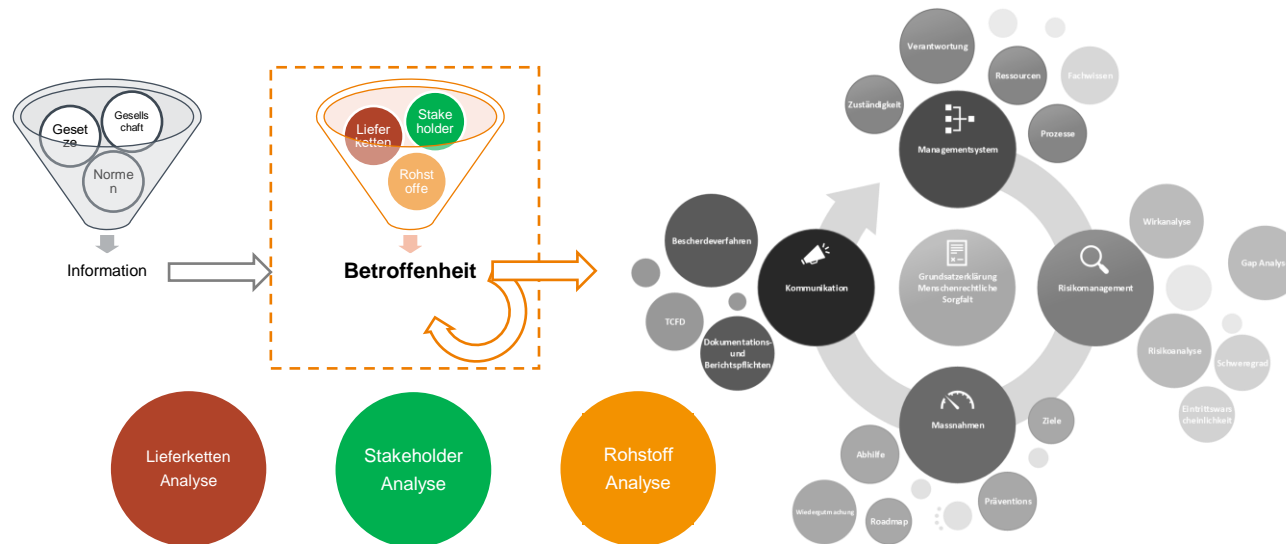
Gesellschaft
Gesetze
Normen
Information

Lieferketten
Stakeholder
Rohstoffe
Betroffenheit

Lieferketten Analyse
Stakeholder Analyse
Rohstoff Analyse

Verantwortung
Ressourcen
Fachwissen
Zuständigkeit
Managementsystem
Prozesse
Bescherdeverfahren
Kommunikation
Grundsatzerklärung Menschenrechtliche Sorgfalt
Risikomanagement
Wirkanalyse
Gap Analys
TCFD
Dokumentations- und Berichtspflichten
Risikoanalyse
Schweregrad
Eintrittswahrscheinlichkeit
Massnahmen
Ziele
Abhilfe
Wiedergutmachung
Roadmap
Präventions